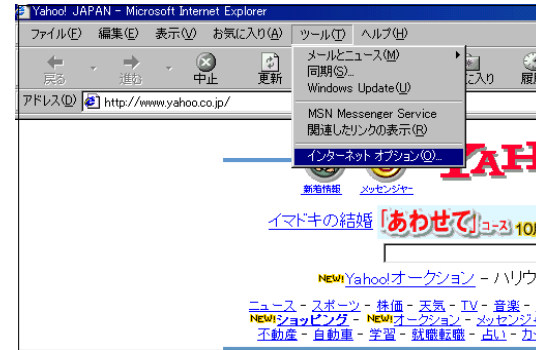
Yahoo! JAPAN - Microsoft Internet Explorer

ファイル(F) 編集(E) 表示(V) お気に入り(A) ツール(T) ヘルプ(H)

戻る 進む 中止 更新 に入り 履

アドレス(D) http://www.yahoo.co.jp/

メールとニュース(M)
同期(S)...
Windows Update(U)
MSN Messenger Service
関連したリンクの表示(R)
インターネット オプション(O)...

YAH

新着情報 メッセンジャー

イマドキの結婚 「あわせて」コース 10

NEW! Yahoo!オークション - ハリウ

ニュース - スポーツ - 株価 - 天気 - TV - 音楽 -
NEW! ショッピング - NEW! オークション - メッセンジ
不動産 - 自動車 - 学習 - 就職転職 - 占い - カ